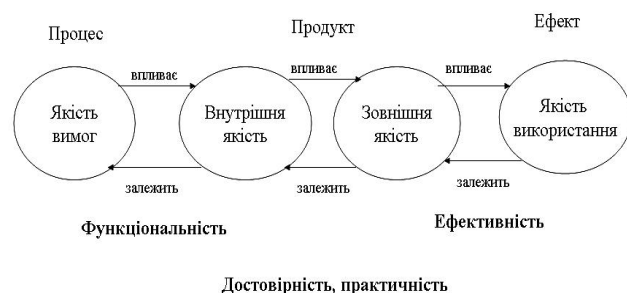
Процес

Продукт

Ефект

впливає

впливає

впливає

Якість вимог

Внутрішня якість

Зовнішня якість

Якість використання

залежить

залежить

залежить

Функціональність

Ефективність

Достовірність, практичність